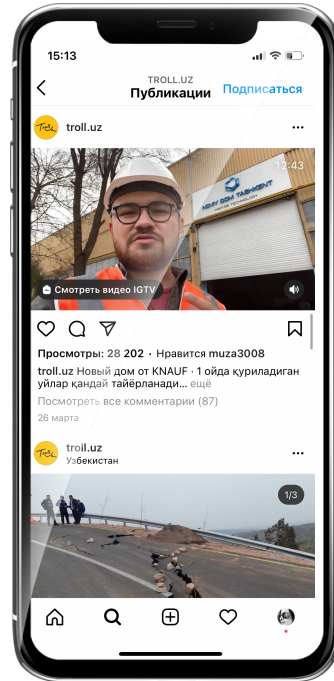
15:13

TROLL.UZ
Публикации
Подписаться

troll.uz

12:43

NOVY DOM TASHKENT

Смотреть видео IGTV

Просмотры: 28 202 · Нравится muza3008

troll.uz Новый дом от KNAUF · 1 ойда қуриладиган уйлар қандай тайёрланади... ещё

Посмотреть все комментарии (87)

26 марта

troll.uz
Узбекистан

1/3